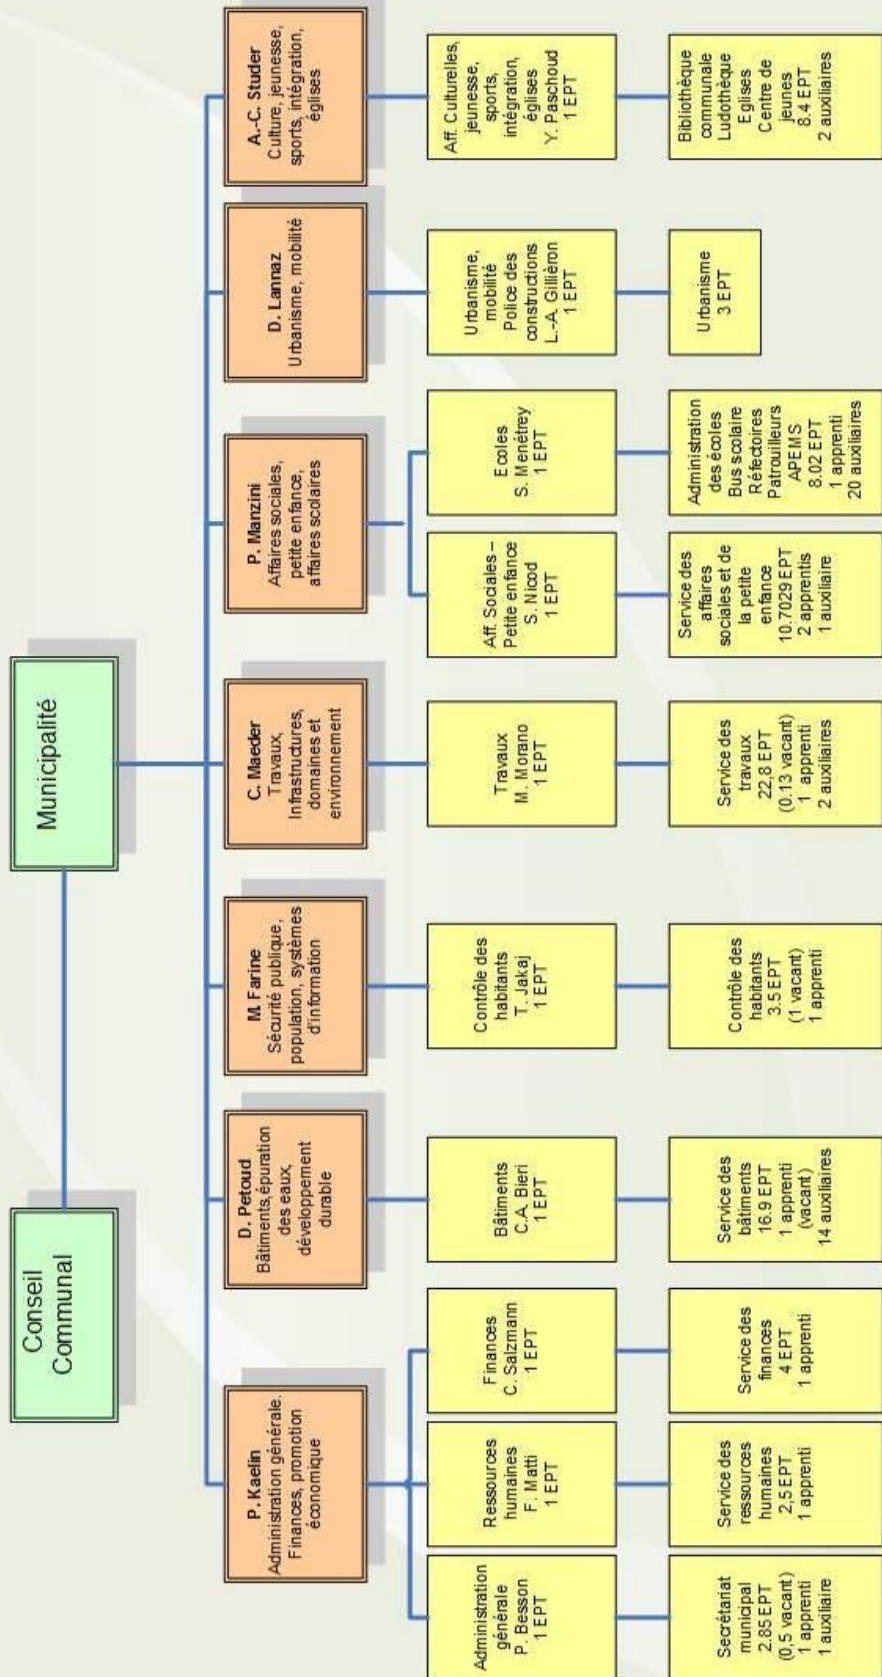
Conseil Communal

Municipalité

P. Kaelin
Administration générale. Finances, promotion économique

Administration générale
P. Besson
1 EPT

Secrétariat municipal
2.85 EPT
(0,5 vacant)
1 apprenti
1 auxiliaire

Ressources humaines
F. Matti
1 EPT

Service des ressources humaines
2,5 EPT
1 apprenti

Finances
C. Salzmann
1 EPT

Service des finances
4 EPT
1 apprenti

D. Petoud
Bâtiments,épuration des eaux, développement durable

Bâtiments
C.A. Bieri
1 EPT

Service des bâtiments
16.9 EPT
1 apprenti (vacant)
14 auxiliaires

M. Farine
Sécurité publique, population, systèmes d'information

Contrôle des habitants
T. Jakaj
1 EPT

Contrôle des habitants
3.5 EPT
(1 vacant)
1 apprenti

C. Maeder
Travaux, Infrastructures, domaines et environnement

Travaux
M. Morano
1 EPT

Service des travaux
22,8 EPT
(0.13 vacant)
1 apprenti
2 auxiliaires

P. Manzini
Affaires sociales, petite enfance, affaires scolaires

Aff. Sociales – Petite enfance
S. Nicod
1 EPT

Service des affaires sociales et de la petite enfance
10.7029 EPT
2 apprentis
1 auxiliaire

Ecoles
S. Menétrey
1 EPT

Administration des écoles
Bus scolaire
Réfectoires
Patrouilleurs
APEMS
8.02 EPT
1 apprenti
20 auxiliaires

D. Lannaz
Urbanisme, mobilité

Urbanisme, mobilité
Police des constructions
L.-A. Gillièron
1 EPT

Urbanisme
3 EPT

A.-C. Studer
Culture, jeunesse, sports, intégration, églises

Aff. Culturelles, jeunesse, sports, intégration, églises
Y. Paschoud
1 EPT

Bibliothèque communale
Ludothèque
Eglises
Centre de jeunes
8,4 EPT
2 auxiliaires